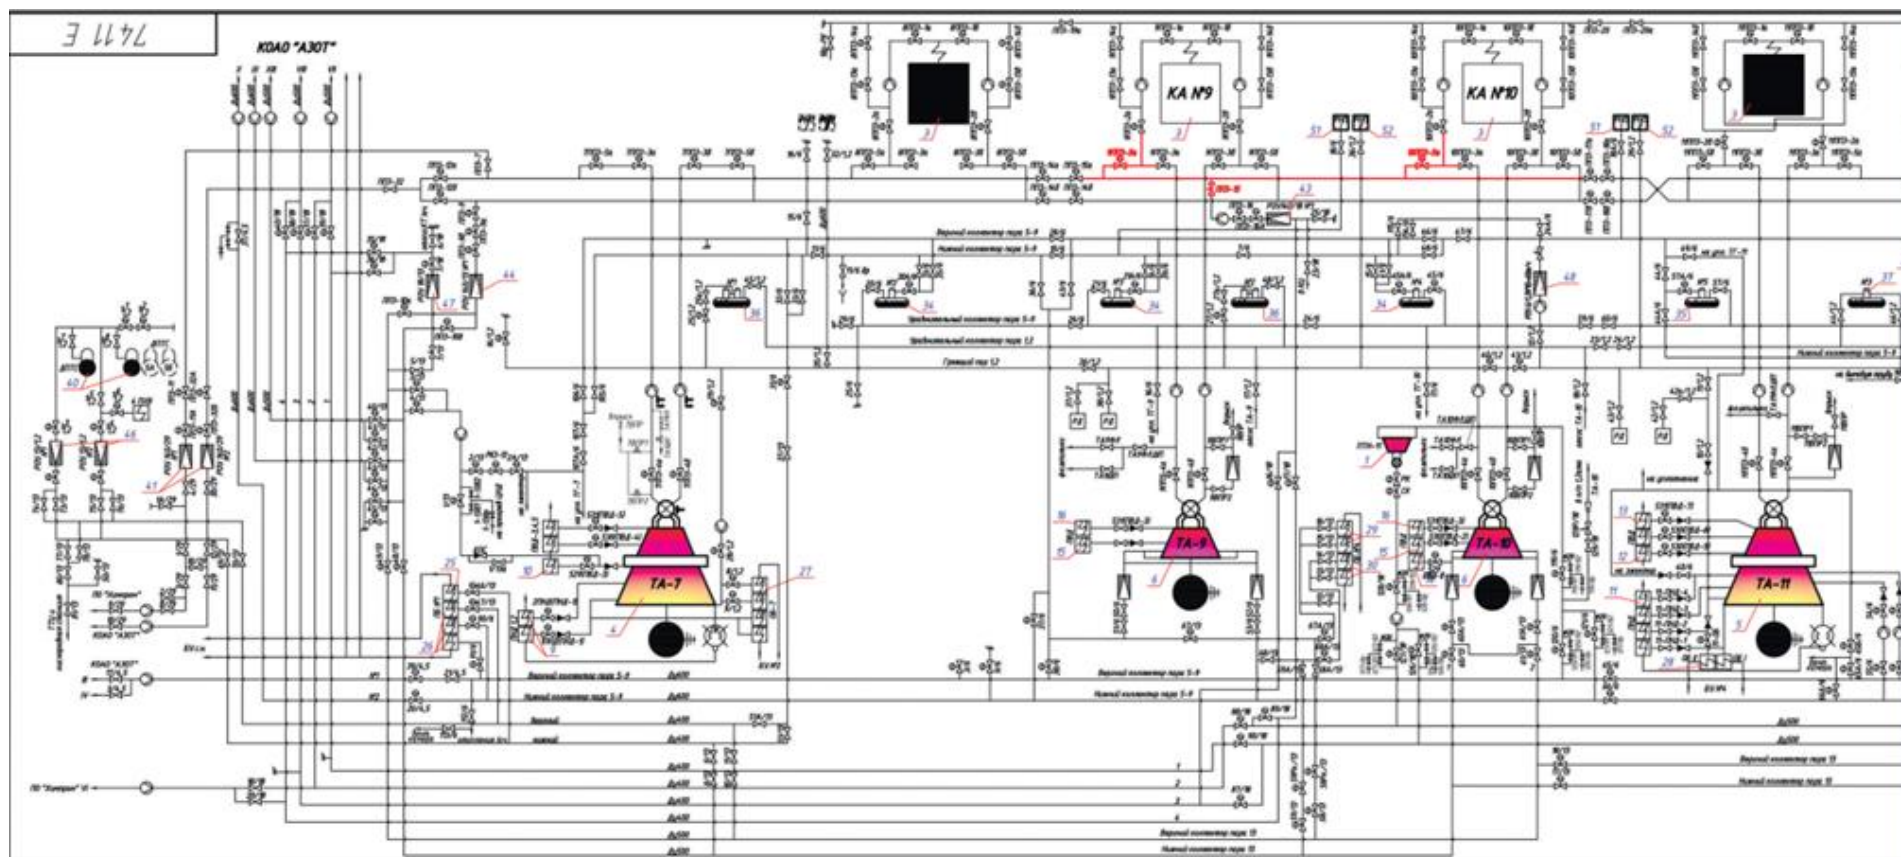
7411 Э

КОАО "АЗОТ"

КА №9

КА №10

ТА-7

ТА-9

ТА-10

ТА-11

Верхний коллектор пара 5-9

Нижний коллектор пара 5-9

Уравнительный коллектор пара 5-9

Уравнительный коллектор пара 13

Главный пар 13

Верхний коллектор пара 5-9

Нижний коллектор пара 5-9

Верхний коллектор пара 5-9

Нижний коллектор пара 5-9

Верхний

Нижний

Верхний коллектор пара 13

Нижний коллектор пара 13

Верхний коллектор пара 15

Нижний коллектор пара 15

Ду500

Ду500

ПО "Химпром"

КОАО "АЗОТ"

ПО "Химпром" Н

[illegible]